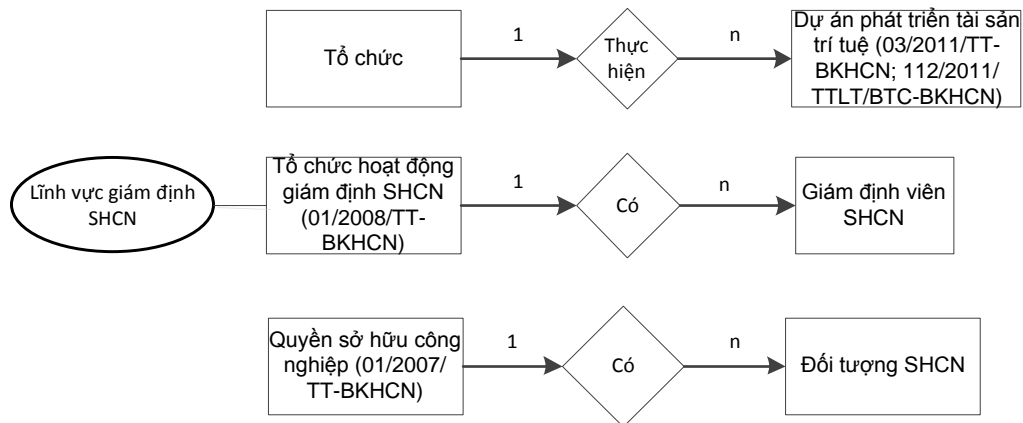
Tổ chức

1

Thực hiện

n

Dự án phát triển tài sản trí tuệ (03/2011/TT-BKHCN; 112/2011/TTLT/BTC-BKHCN)

Lĩnh vực giám định SHCN

Tổ chức hoạt động giám định SHCN (01/2008/TT-BKHCN)

1

Có

n

Giám định viên SHCN

Quyền sở hữu công nghiệp (01/2007/TT-BKHCN)

1

Có

n

Đối tượng SHCN